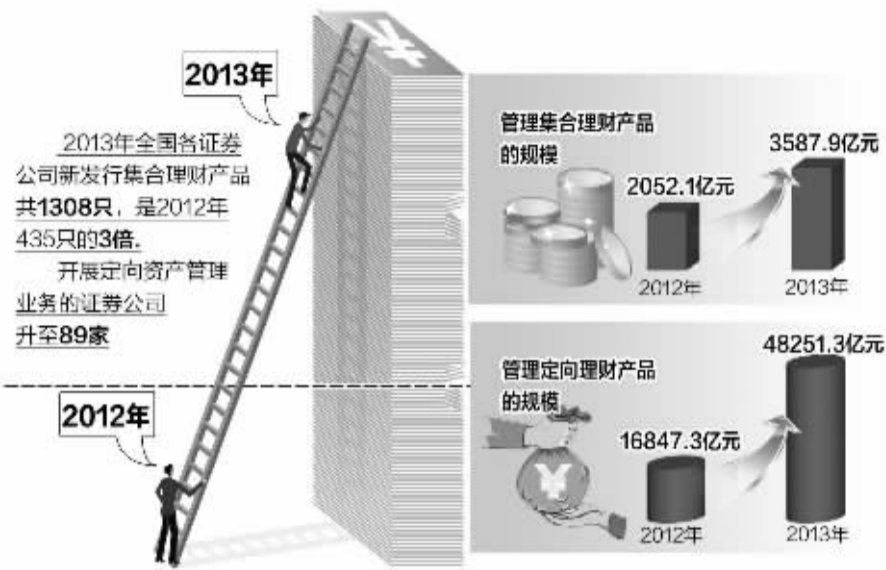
2013年

2013年全国各证券公司新发行集合理财产品共1308只，是2012年435只的3倍.

开展定向资产管理业务的证券公司升至89家

2012年

管理集合理财产品的规模

2052.1亿元

3587.9亿元

2012年

2013年

管理定向理财产品的规模

16847.3亿元

48251.3亿元

2012年

2013年